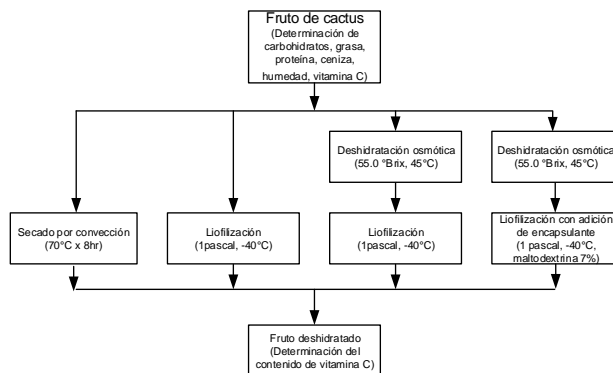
Fruto de cactus
(Determinación de carbohidratos, grasa, proteína, ceniza, humedad, vitamina C)

Deshidratación osmótica
(55.0 °Brix, 45°C)

Deshidratación osmótica
(55.0 °Brix, 45°C)

Secado por convección
(70°C x 8hr)

Liofilización
(1pascal, -40°C)

Liofilización
(1pascal, -40°C)

Liofilización con adición de encapsulante
(1 pascal, -40°C, maltodextrina 7%)

Fruto deshidratado
(Determinación del contenido de vitamina C)